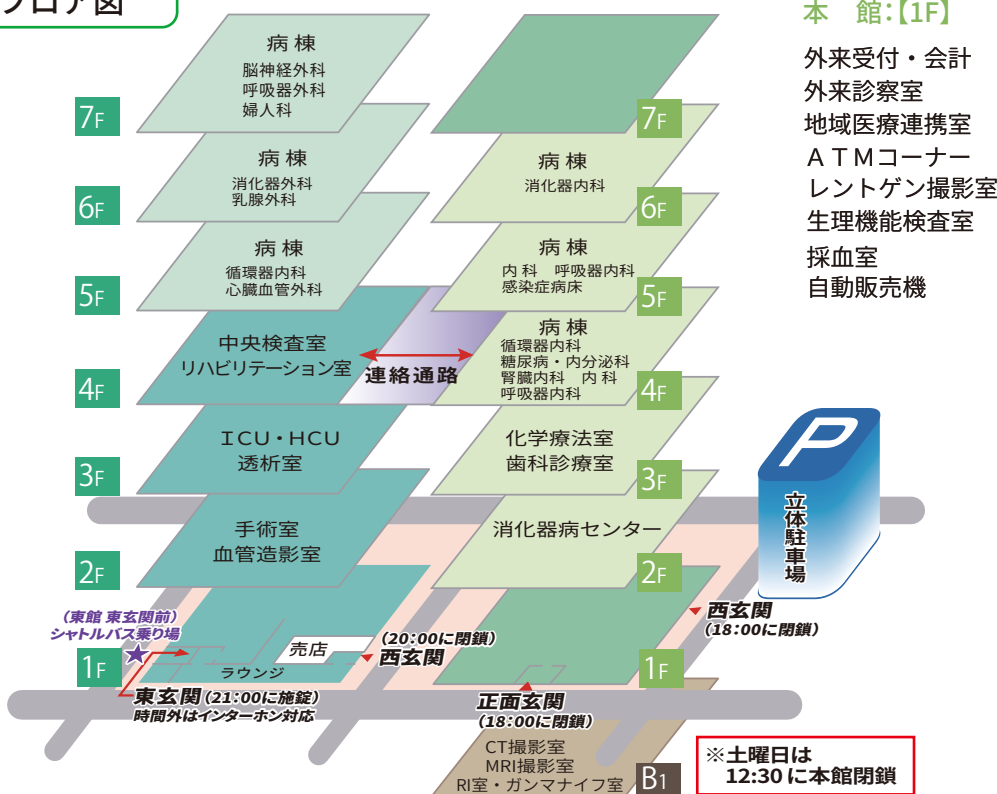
フロア図

本　館:【1F】

外来受付・会計
外来診察室
地域医療連携室
ＡＴＭコーナー
レントゲン撮影室
生理機能検査室
採血室
自動販売機

7F
病棟
脳神経外科
呼吸器外科
婦人科

7F

6F
病棟
消化器外科
乳腺外科

病棟
消化器内科
6F

5F
病棟
循環器内科
心臓血管外科

病棟
内科　呼吸器内科
感染症病床
5F

4F
中央検査室
リハビリテーション室

連絡通路

病棟
循環器内科
糖尿病・内分泌科
腎臓内科　内科
呼吸器内科
4F

3F
ICU・HCU
透析室

化学療法室
歯科診療室
3F

2F
手術室
血管造影室

消化器病センター
2F

立体駐車場

（東館 東玄関前）
シャトルバス乗り場

1F
売店
ラウンジ
（20:00に閉鎖）
西玄関

西玄関
（18:00に閉鎖）
1F

東玄関（21:00に施錠）
時間外はインターホン対応

正面玄関
（18:00に閉鎖）

CT撮影室
MRI撮影室
RI室・ガンマナイフ室
B1

※土曜日は
12:30 に本館閉鎖